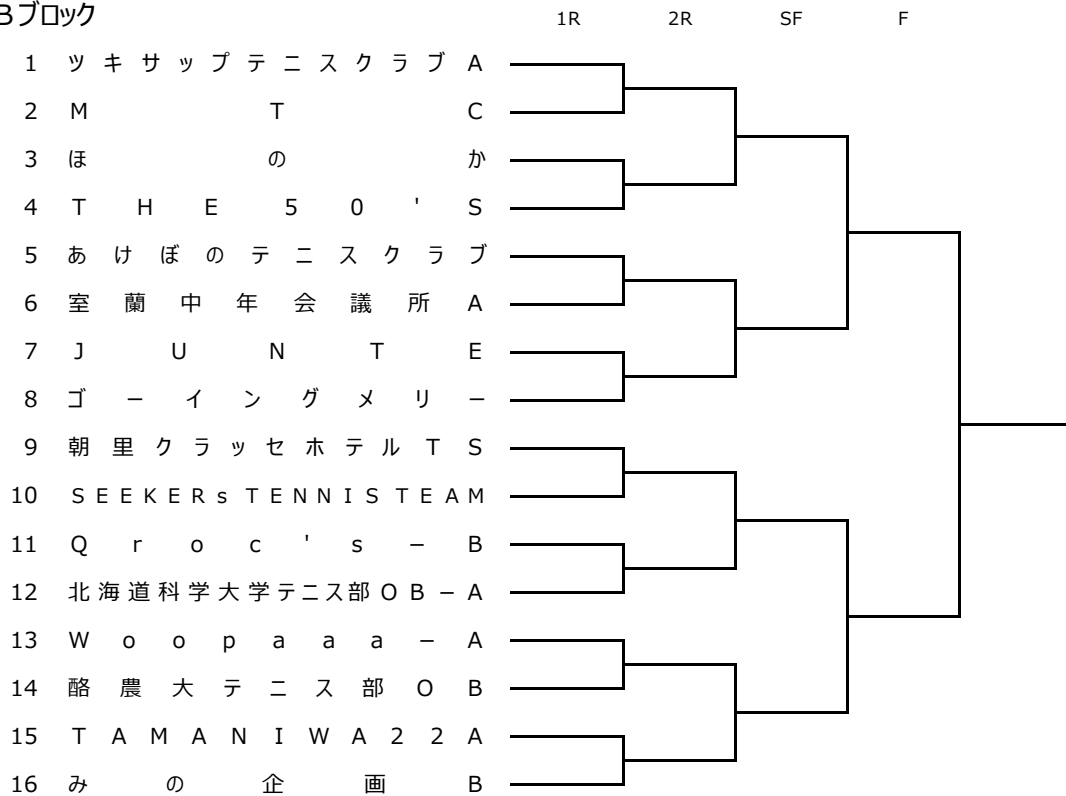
Bブロック

1R 2R SF F

1 ツキサップテニスクラブA
2 MTC
3 ほのか
4 THE50'S
5 あけぼのテニスクラブ
6 室蘭中年会議所A
7 JUNTE
8 ゴーイングメリー
9 朝里クラッセホテルTS
10 SEEKERs TENNIS TEAM
11 Qroc's－B
12 北海道科学大学テニス部OB－A
13 Woopaaa－A
14 酪農大テニス部OB
15 TAMANIWA22A
16 みの企画B